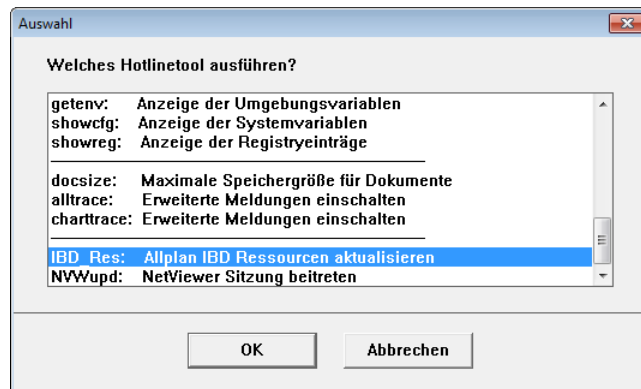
Auswahl

Welches Hotlinetool ausführen?

getenv: Anzeige der Umgebungsvariablen
showcfg: Anzeige der Systemvariablen
showreg: Anzeige der Registryeinträge

docsize: Maximale Speichergröße für Dokumente
alltrace: Erweiterte Meldungen einschalten
charttrace: Erweiterte Meldungen einschalten

IBD_Res: Allplan IBD Ressourcen aktualisieren
NVWupd: NetViewer Sitzung beitreten

OK
Abbrechen